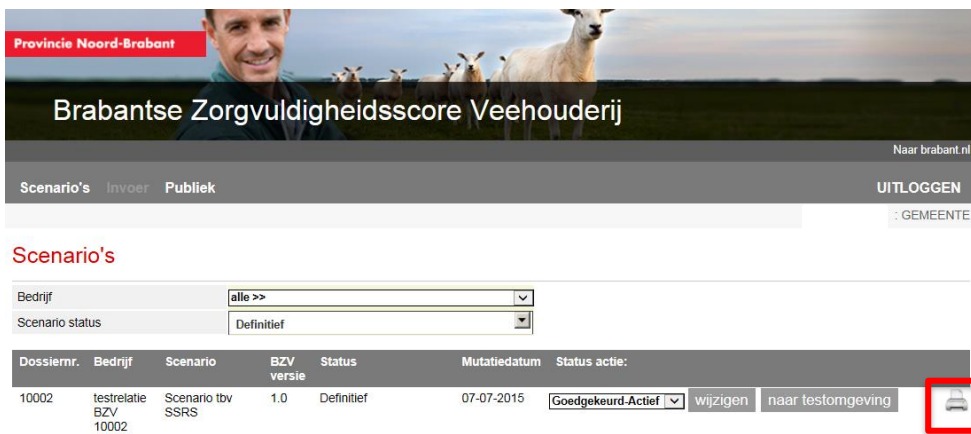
Provincie Noord-Brabant

Brabantse Zorgvuldigheidsscore Veehouderij

Naar brabant.nl

Scenario's Invoer Publiek

UITLOGGEN

: GEMEENTE

Scenario's

Bedrijf alle >>

Scenario status Definitief

| Dossiernr. | Bedrijf | Scenario | BZV versie | Status | Mutatiedatum | Status actie: |
|---|---|---|---|---|---|---|
| 10002 | testrelatie BZV 10002 | Scenario tbv SSRS | 1.0 | Definitief | 07-07-2015 | Goedgekeurd-Actief wijzigen naar testomgeving |